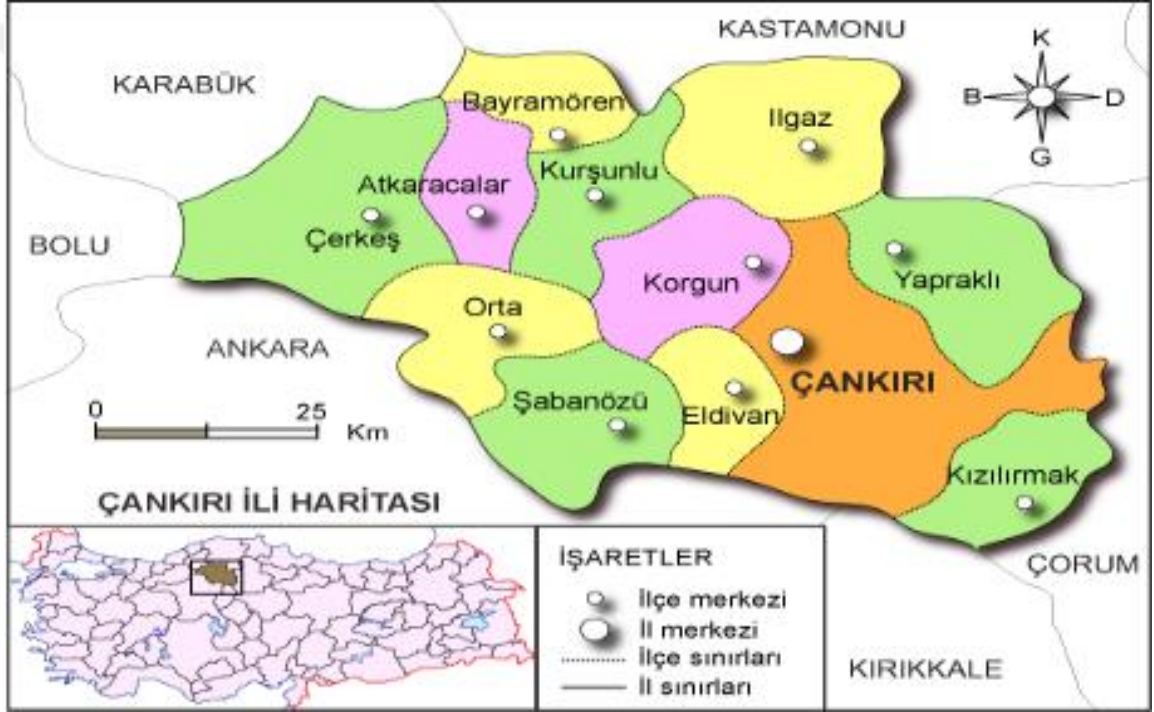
KASTAMONU

KARABÜK

K
B
D
G

Bayramören

Ilgaz

Kurşunlu

Atkaracalar

Çerkeş

BOLU

Korgun

Yapraklı

Orta

ANKARA

ÇANKIRI

Eldivan

Şabanözü

0
25
Km

Kızılırmak

ÇANKIRI İLİ HARİTASI

İŞARETLER
İlçe merkezi
İl merkezi
İlçe sınırları
İl sınırları

ÇORUM

KIRIKKALE